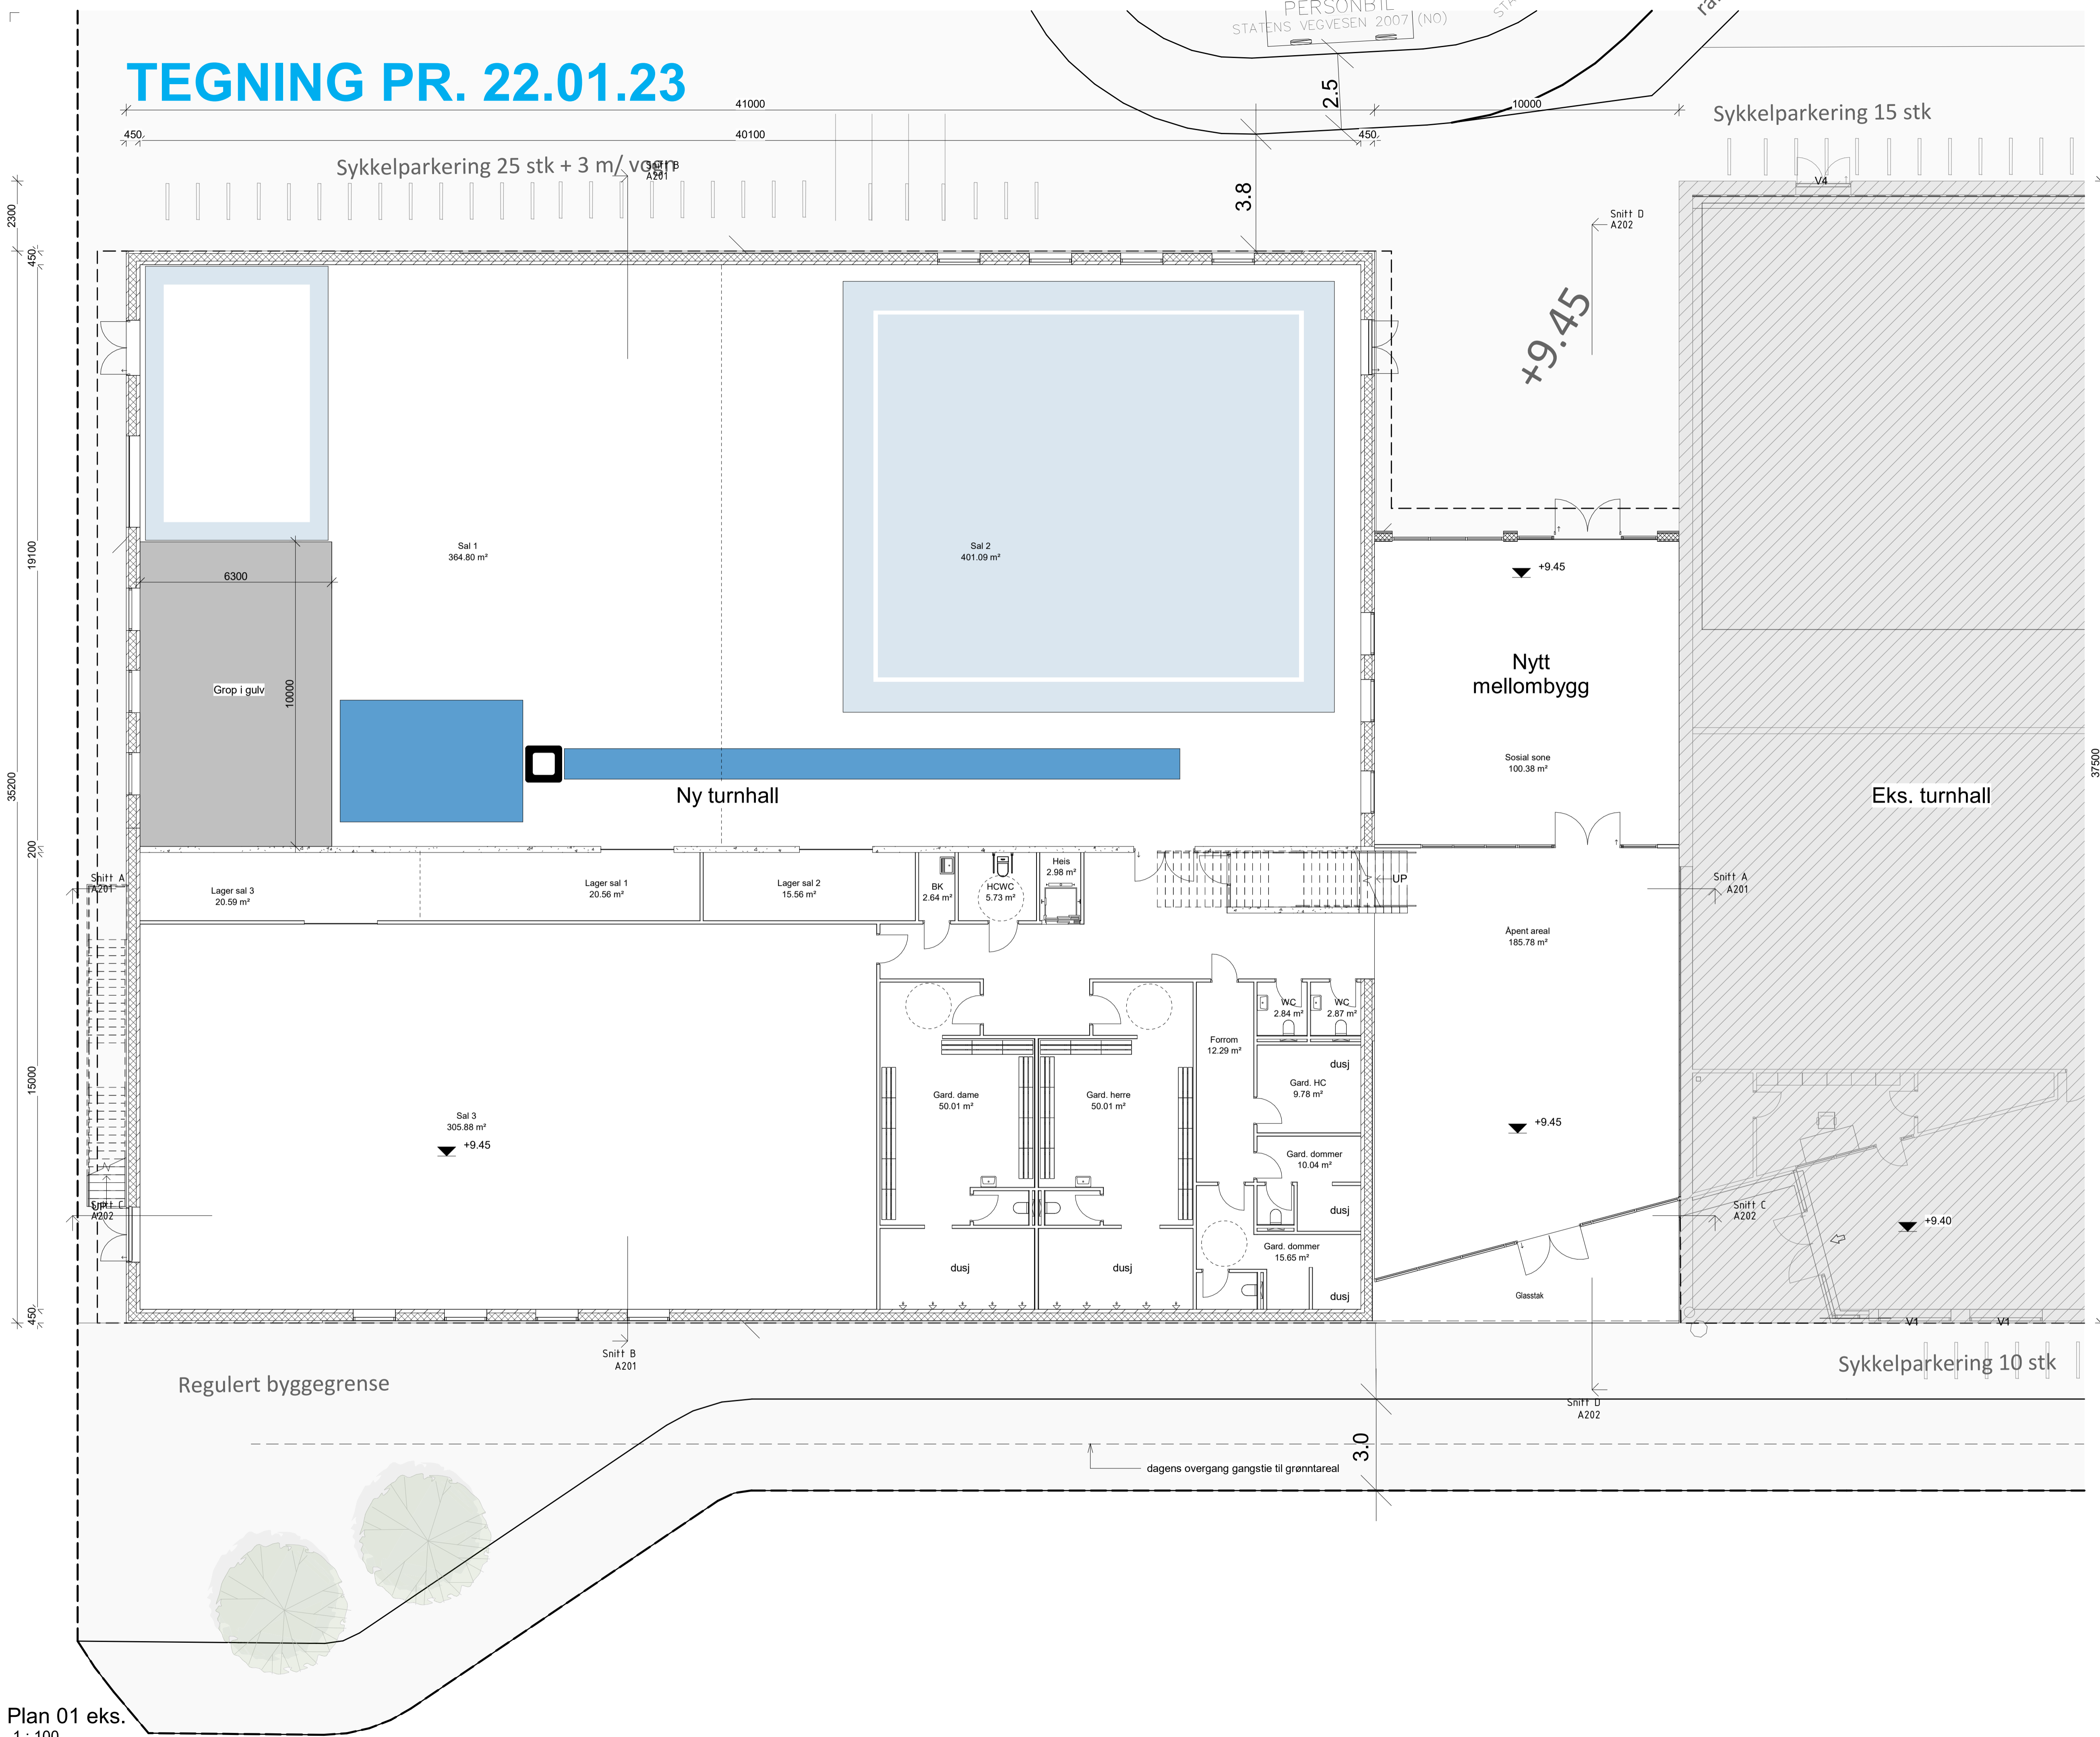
TEGNING PR. 22.01.23

PERSONBIL
STATENS VEGVESEN 2007 (NO)

41000
10000
450
40100
450
2.5
3.8
Sykkelparkering 15 stk
Sykkelparkering 25 stk + 3 m/ vogn
Snitt B
A201
V4
Snitt D
A202
+9.45

2300
450
19100
35200
200
15000
450
37500

6300
Sal 1
364.80 m²
Sal 2
401.09 m²
Grop i gulv
10000
+9.45
Nytt mellombygg
Sosial sone
100.38 m²
Ny turnhall
Eks. turnhall
Snitt A
A201
Lager sal 3
20.59 m²
Lager sal 1
20.56 m²
Lager sal 2
15.56 m²
BK
2.64 m²
HCWC
5.73 m²
Heis
2.98 m²
UP
Snitt A
A201
Åpent areal
185.78 m²
WC
2.84 m²
WC
2.87 m²
Forrom
12.29 m²
dusj
Gard. HC
9.78 m²
Sal 3
305.88 m²
+9.45
Gard. dame
50.01 m²
Gard. herre
50.01 m²
+9.45
Gard. dommer
10.04 m²
dusj
Snitt C
A202
Snitt C
A202
+9.40
Gard. dommer
15.65 m²
dusj
dusj
dusj
Glasstak
V1
V1
Snitt B
A201
Sykkelparkering 10 stk
Regulert byggegrense
Snitt D
A202
3.0
dagens overgang gangstie til grøntareal

Plan 01 eks.
1 : 100